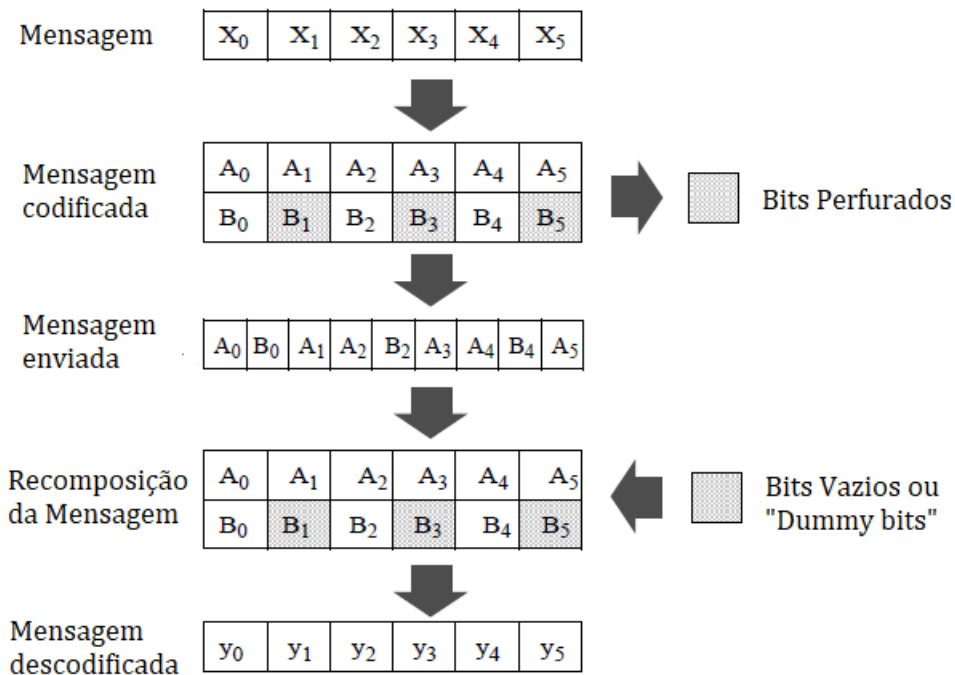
Mensagem

| $X_0$ | $X_1$ | $X_2$ | $X_3$ | $X_4$ | $X_5$ |
|---|---|---|---|---|---|

Mensagem codificada

| $A_0$ | $A_1$ | $A_2$ | $A_3$ | $A_4$ | $A_5$ |
|---|---|---|---|---|---|
| $B_0$ | $B_1$ | $B_2$ | $B_3$ | $B_4$ | $B_5$ |

Bits Perfurados

Mensagem enviada

| $A_0$ | $B_0$ | $A_1$ | $A_2$ | $B_2$ | $A_3$ | $A_4$ | $B_4$ | $A_5$ |
|---|---|---|---|---|---|---|---|---|

Recomposição da Mensagem

| $A_0$ | $A_1$ | $A_2$ | $A_3$ | $A_4$ | $A_5$ |
|---|---|---|---|---|---|
| $B_0$ | $B_1$ | $B_2$ | $B_3$ | $B_4$ | $B_5$ |

Bits Vazios ou "Dummy bits"

Mensagem descodificada

| $y_0$ | $y_1$ | $y_2$ | $y_3$ | $y_4$ | $y_5$ |
|---|---|---|---|---|---|